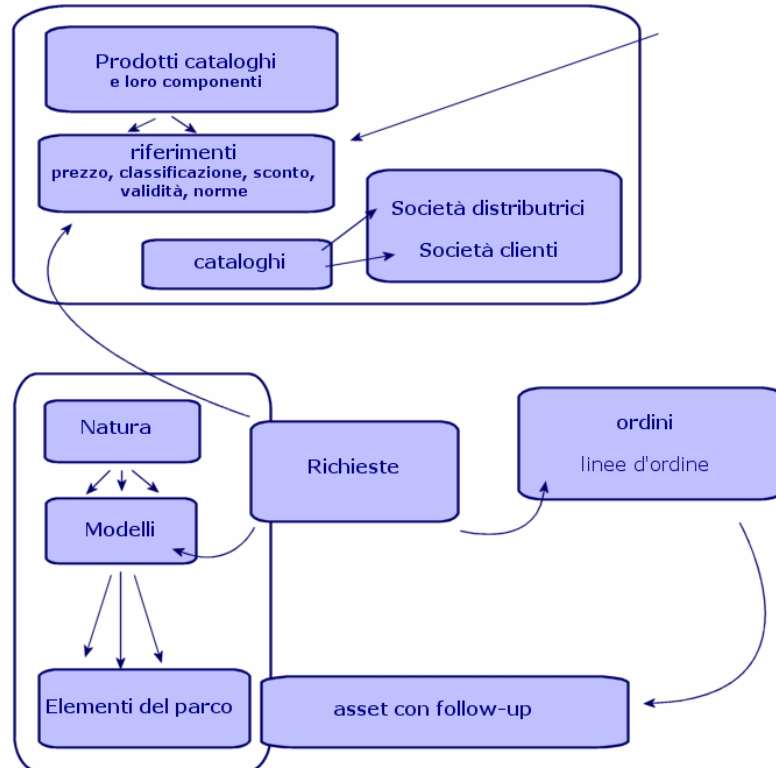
Prodotti cataloghi
e loro componenti

riferimenti
prezzo, classificazione, sconto, validità, norme

cataloghi

Società distributrici

Società clienti

Natura

Modelli

Elementi del parco

Richieste

ordini

linee d'ordine

asset con follow-up